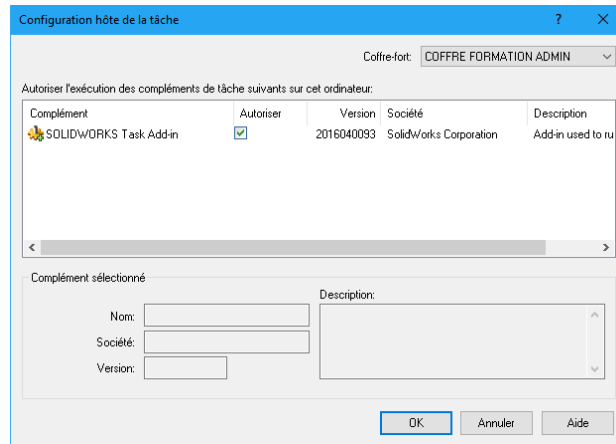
Configuration hôte de la tâche

?

×

Coffre-fort: COFFRE FORMATION ADMIN

Autoriser l'exécution des compléments de tâche suivants sur cet ordinateur:

| Complément | Autoriser | Version | Société | Description |
|---|---|---|---|---|
| SOLIDWORKS Task Add-in | ☑ | 2016040093 | SolidWorks Corporation | Add-in used to ru |

Complément sélectionné

Nom:

Société:

Version:

Description:

OK

Annuler

Aide